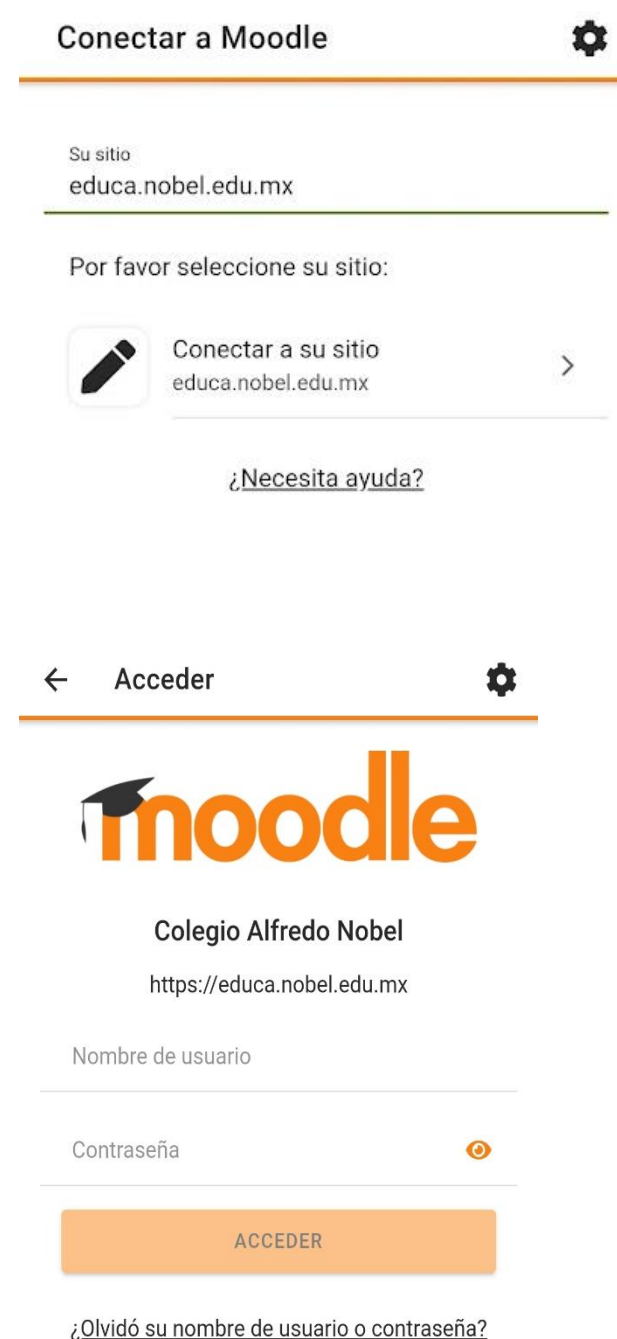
Conectar a Moodle

Su sitio
educa.nobel.edu.mx

Por favor seleccione su sitio:

Conectar a su sitio
educa.nobel.edu.mx

¿Necesita ayuda?

Acceder

moodle

Colegio Alfredo Nobel

https://educa.nobel.edu.mx

Nombre de usuario

Contraseña

ACCEDER

¿Olvidó su nombre de usuario o contraseña?